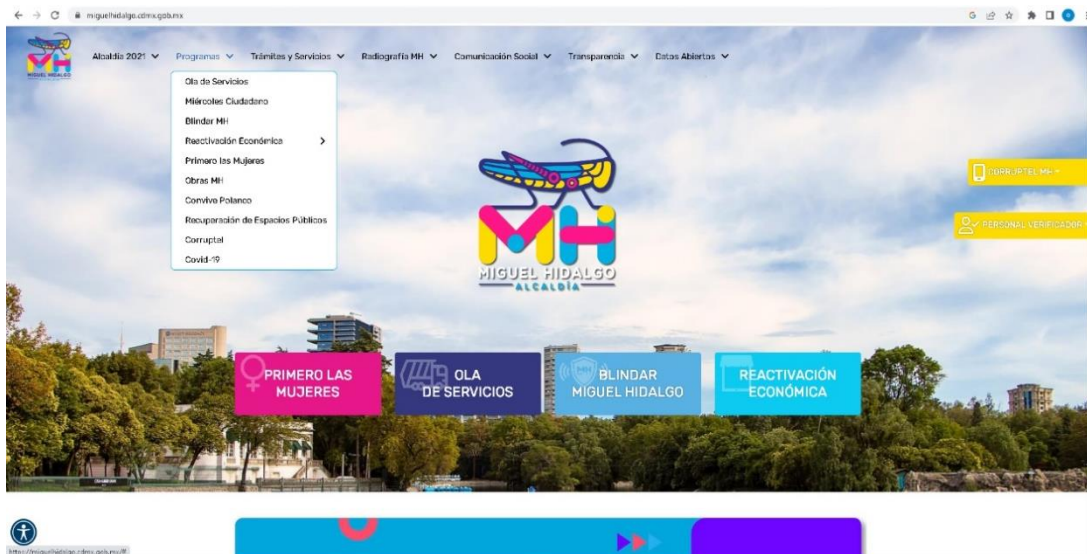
miguelhidalgo.cdmx.gob.mx

MIGUEL HIDALGO

Alcaldía 2021 Programas Trámites y Servicios Radiografía MH Comunicación Social Transparencia Datos Abiertos

Ola de Servicios
Miércoles Ciudadano
Blindar MH
Reactivación Económica
Primero las Mujeres
Obras MH
Convive Polanco
Recuperación de Espacios Públicos
Corruptel
Covid-19

CORRUPTEL MH
PERSONAL VERIFICADOR

MH
MIGUEL HIDALGO
ALCALDÍA

PRIMERO LAS MUJERES
OLA DE SERVICIOS
BLINDAR MIGUEL HIDALGO
REACTIVACIÓN ECONÓMICA

https://miguelhidalgo.cdmx.gob.mx/#